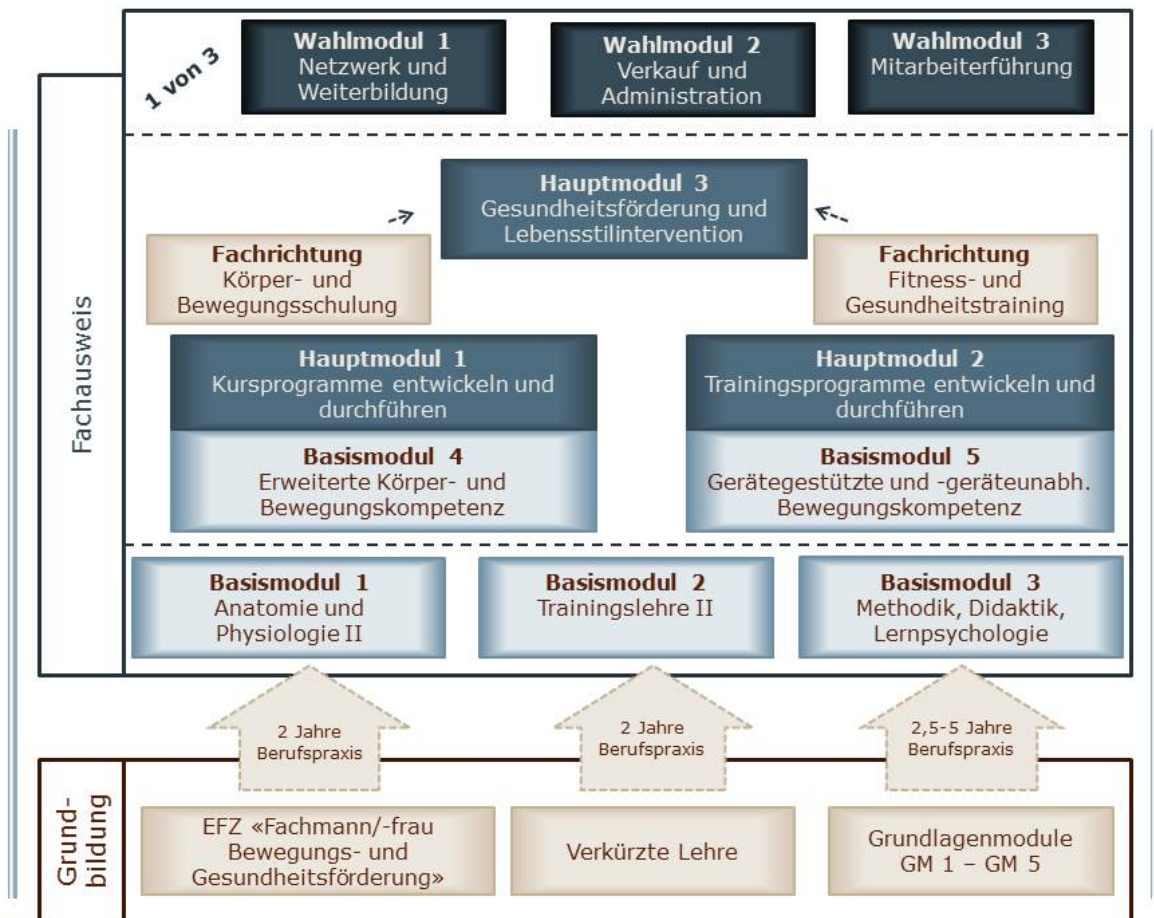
1 von 3

Wahlmodul 1
Netzwerk und Weiterbildung

Wahlmodul 2
Verkauf und Administration

Wahlmodul 3
Mitarbeiterführung

Fachausweis

Hauptmodul 3
Gesundheitsförderung und Lebensstilintervention

Fachrichtung
Körper- und Bewegungsschulung

Fachrichtung
Fitness- und Gesundheitstraining

Hauptmodul 1
Kursprogramme entwickeln und durchführen

Basismodul 4
Erweiterte Körper- und Bewegungskompetenz

Hauptmodul 2
Trainingsprogramme entwickeln und durchführen

Basismodul 5
Gerätegestützte und -geräteunabh. Bewegungskompetenz

Basismodul 1
Anatomie und Physiologie II

Basismodul 2
Trainingslehre II

Basismodul 3
Methodik, Didaktik, Lernpsychologie

2 Jahre Berufspraxis

2 Jahre Berufspraxis

2,5-5 Jahre Berufspraxis

Grundbildung

EFZ «Fachmann/-frau Bewegungs- und Gesundheitsförderung»

Verkürzte Lehre

Grundlagenmodule GM 1 – GM 5